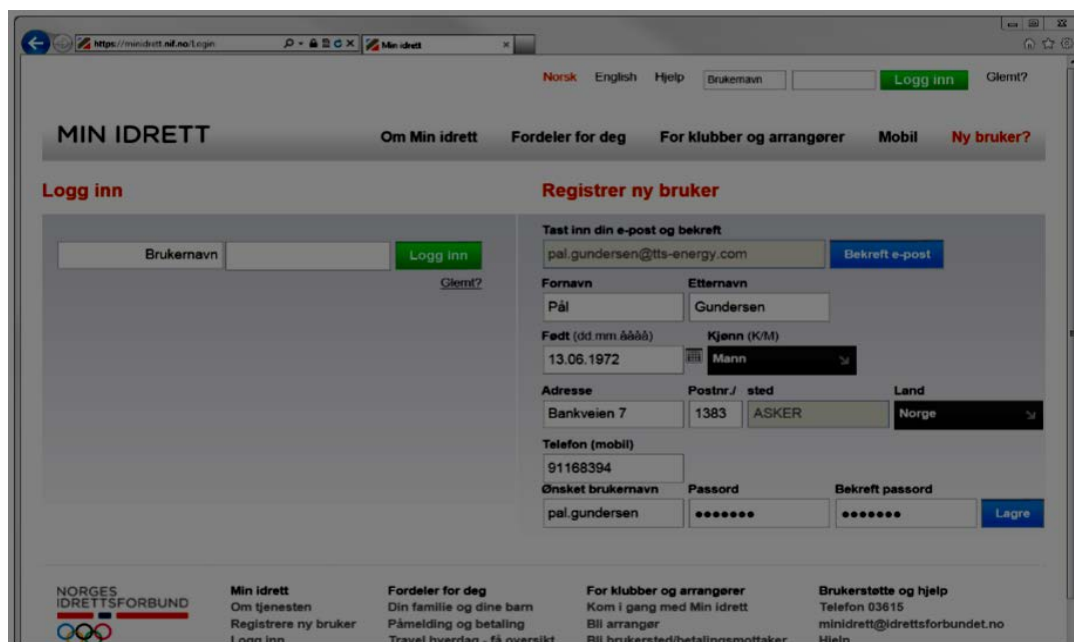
https://minidrett.nif.no/Login
Min idrett

Norsk English Hjelp Brukernavn Logg inn Glemt?

MIN IDRETT

Om Min idrett Fordeler for deg For klubber og arrangører Mobil Ny bruker?

Logg inn

Brukernavn Logg inn
Glemt?

Registrer ny bruker

Tast inn din e-post og bekreft
pal.gundersen@tts-energy.com
Bekreft e-post

Fornavn
Pål
Etternavn
Gundersen

Født (dd.mm.åååå)
13.06.1972
Kjønn (K/M)
Mann

Adresse
Bankveien 7
Postnr./ sted
1383 ASKER
Land
Norge

Telefon (mobil)
91168394

Ønsket brukernavn
pal.gundersen
Passord
•••••••
Bekreft passord
•••••••
Lagre

NORGES IDRETTSFORBUND

Min idrett
Om tjenesten
Registrere ny bruker
Logg inn

Fordeler for deg
Din familie og dine barn
Påmelding og betaling
Travel hverdag - få oversikt

For klubber og arrangører
Kom i gang med Min idrett
Bli arrangør
Bli brukersted/betalingsmottaker

Brukerstøtte og hjelp
Telefon 03615
minidrett@idrettsforbundet.no
Hjelp